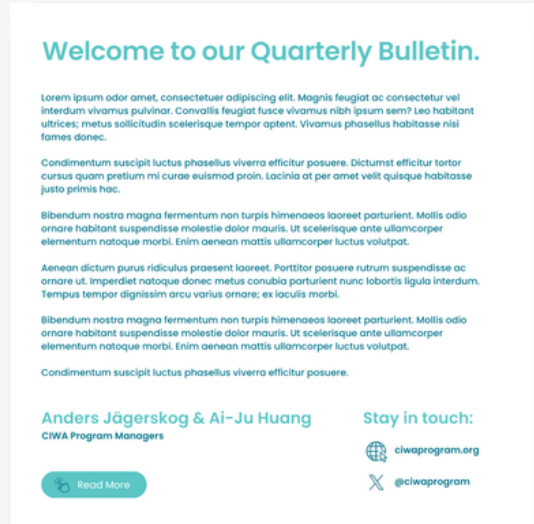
Welcome to our Quarterly Bulletin.

Lorem ipsum odor amet, consectetuer adipiscing elit. Magnis feugiat ac consectetur vel interdum vivamus pulvinar. Convallis feugiat fusce vivamus nibh ipsum sem? Leo habitant ultrices; metus sollicitudin scelerisque tempor aptent. Vivamus phasellus habitasse nisi fames donec.

Condimentum suscipit luctus phasellus viverra efficitur posuere. Dictumst efficitur tortor cursus quam pretium mi curae euismod proin. Lacinia at per amet velit quisque habitasse justo primis hac.

Bibendum nostra magna fermentum non turpis himenaeos laoreet parturient. Mollis odio ornare habitant suspendisse molestie dolor mauris. Ut scelerisque ante ullamcorper elementum natoque morbi. Enim aenean mattis ullamcorper luctus volutpat.

Aenean dictum purus ridiculus praesent laoreet. Porttitor posuere rutrum suspendisse ac ornare ut. Imperdiet natoque donec metus conubia parturient nunc lobortis ligula interdum. Tempus tempor dignissim arcu varius ornare; ex iaculis morbi.

Bibendum nostra magna fermentum non turpis himenaeos laoreet parturient. Mollis odio ornare habitant suspendisse molestie dolor mauris. Ut scelerisque ante ullamcorper elementum natoque morbi. Enim aenean mattis ullamcorper luctus volutpat.

Condimentum suscipit luctus phasellus viverra efficitur posuere.

Anders Jägerskog & Ai-Ju Huang
CIWA Program Managers

Stay in touch:
ciwaprogram.org
@ciwaprogram

Read More